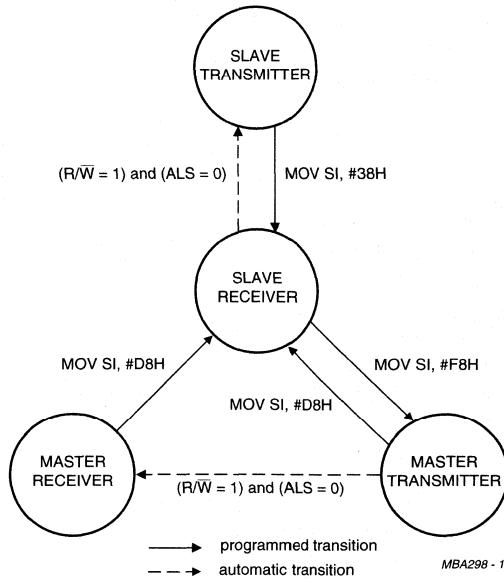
SLAVE TRANSMITTER

(R/$\overline{W}$ = 1) and (ALS = 0)

MOV SI, #38H

SLAVE RECEIVER

MOV SI, #D8H

MOV SI, #F8H

MOV SI, #D8H

MASTER RECEIVER

MASTER TRANSMITTER

(R/$\overline{W}$ = 1) and (ALS = 0)

programmed transition

automatic transition

MBA298 - 1